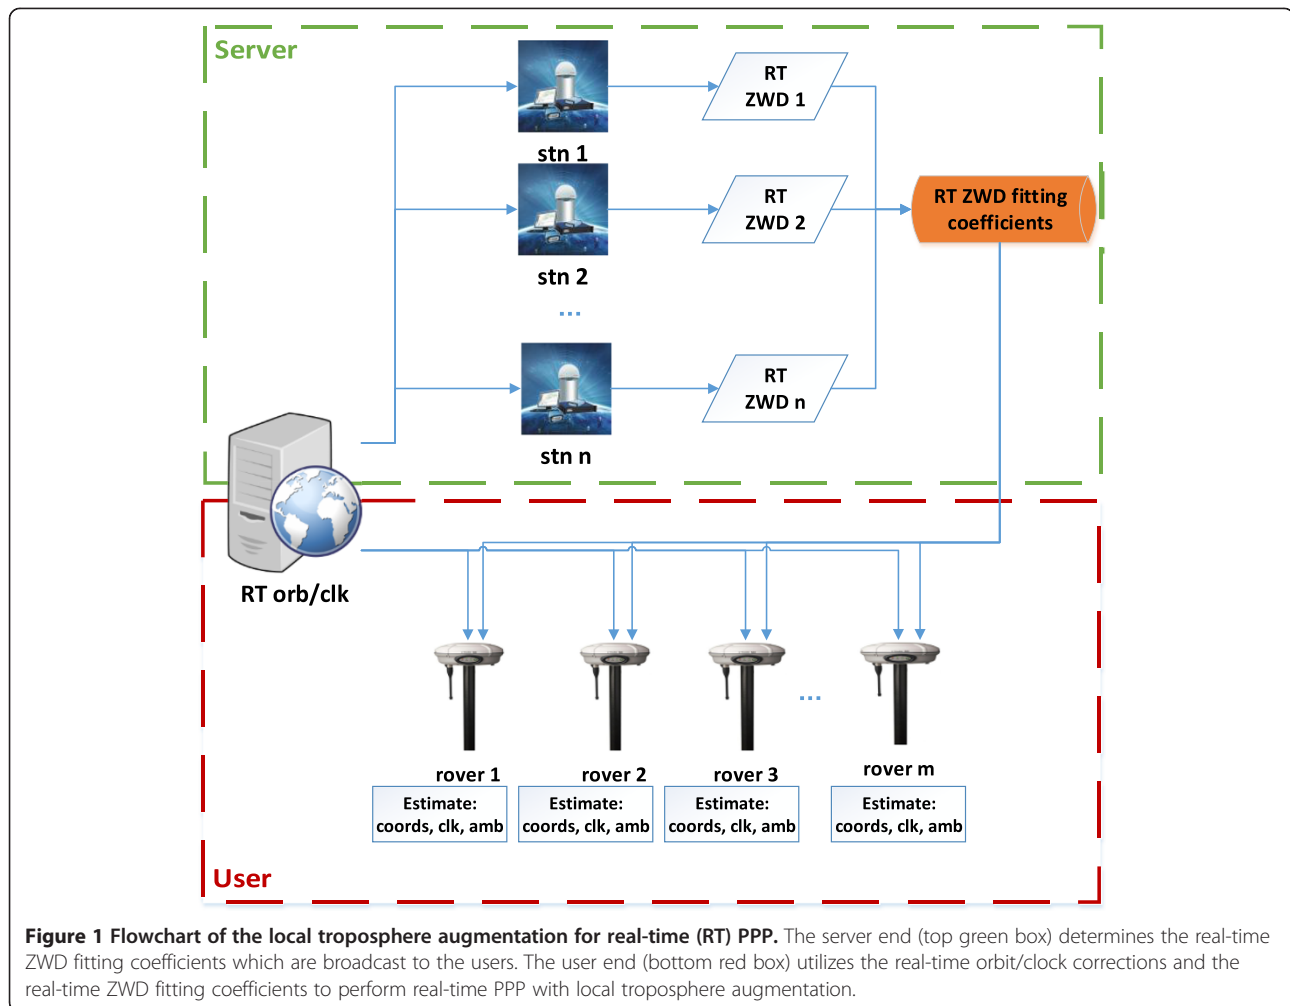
Server

stn 1

RT
ZWD 1

stn 2

RT
ZWD 2

RT ZWD fitting coefficients

...

stn n

RT
ZWD n

RT orb/clk

rover 1

Estimate:
coords, clk, amb

rover 2

Estimate:
coords, clk, amb

rover 3

Estimate:
coords, clk, amb

...

rover m

Estimate:
coords, clk, amb

User

**Figure 1 Flowchart of the local troposphere augmentation for real-time (RT) PPP.** The server end (top green box) determines the real-time ZWD fitting coefficients which are broadcast to the users. The user end (bottom red box) utilizes the real-time orbit/clock corrections and the real-time ZWD fitting coefficients to perform real-time PPP with local troposphere augmentation.